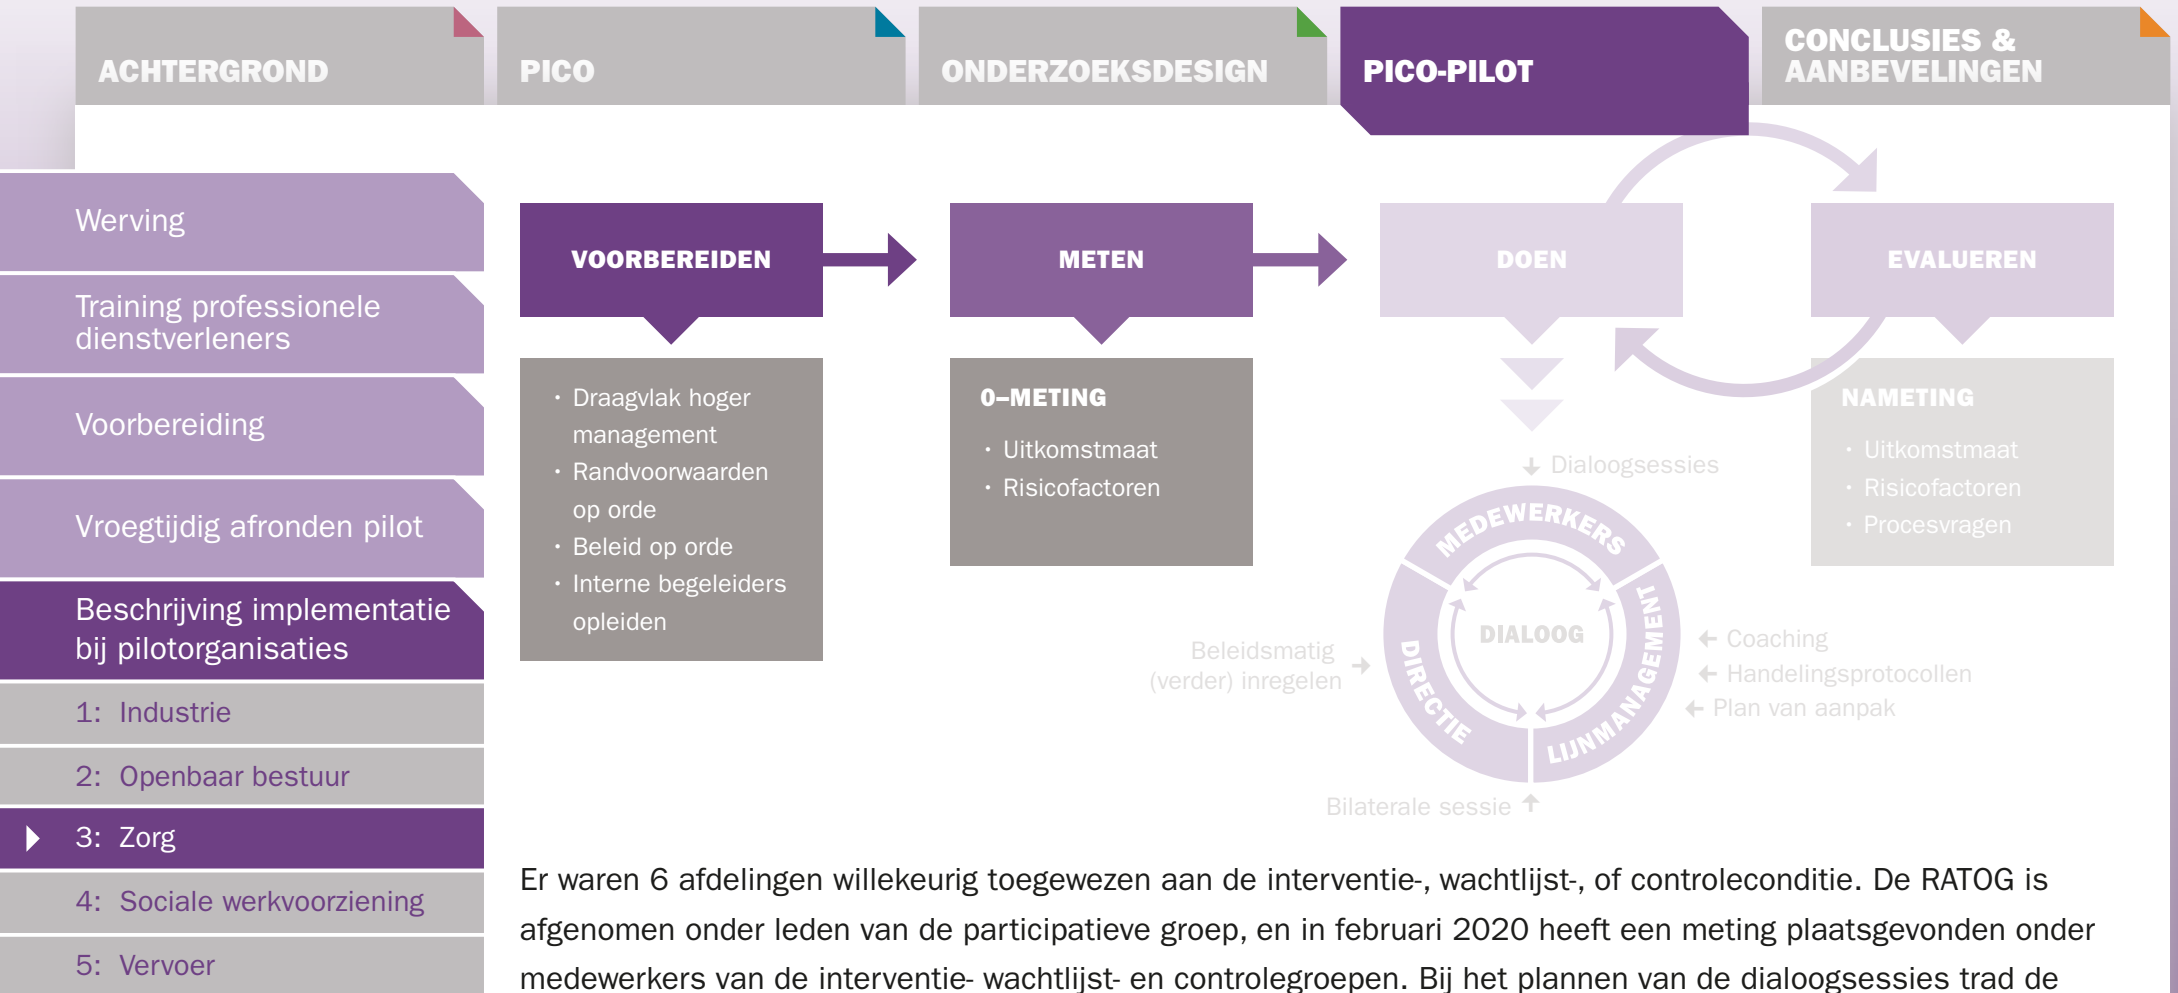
ACHTERGROND

PICO

ONDERZOEKSDESIGN

PICO-PILOT

CONCLUSIES & AANBEVELINGEN

Werving

Training professionele dienstverleners

Voorbereiding

Vroegtijdig afronden pilot

Beschrijving implementatie bij pilotorganisaties

1: Industrie

2: Openbaar bestuur

3: Zorg

4: Sociale werkvoorziening

5: Vervoer

VOORBEREIDEN

• Draagvlak hoger management
• Randvoorwaarden op orde
• Beleid op orde
• Interne begeleiders opleiden

METEN

0–METING

• Uitkomstmaat
• Risicofactoren

DOEN

EVALUEREN

NAMETING

• Uitkomstmaat
• Risicofactoren
• Procesvragen

Dialoogsessies

MEDEWERKERS

MANAGEMENT

LIJNMANAGEMENT

DIRECTIE

DIALOOG

Beleidsmatig (verder) inregelen

Coaching

Handelingsprotocollen

Plan van aanpak

Bilaterale sessie

Er waren 6 afdelingen willekeurig toegewezen aan de interventie-, wachtlijst-, of controleconditie. De RATOG is afgenomen onder leden van de participatieve groep, en in februari 2020 heeft een meting plaatsgevonden onder medewerkers van de interventie- wachtlijst- en controlegroepen. Bij het plannen van de dialoogsessies trad de